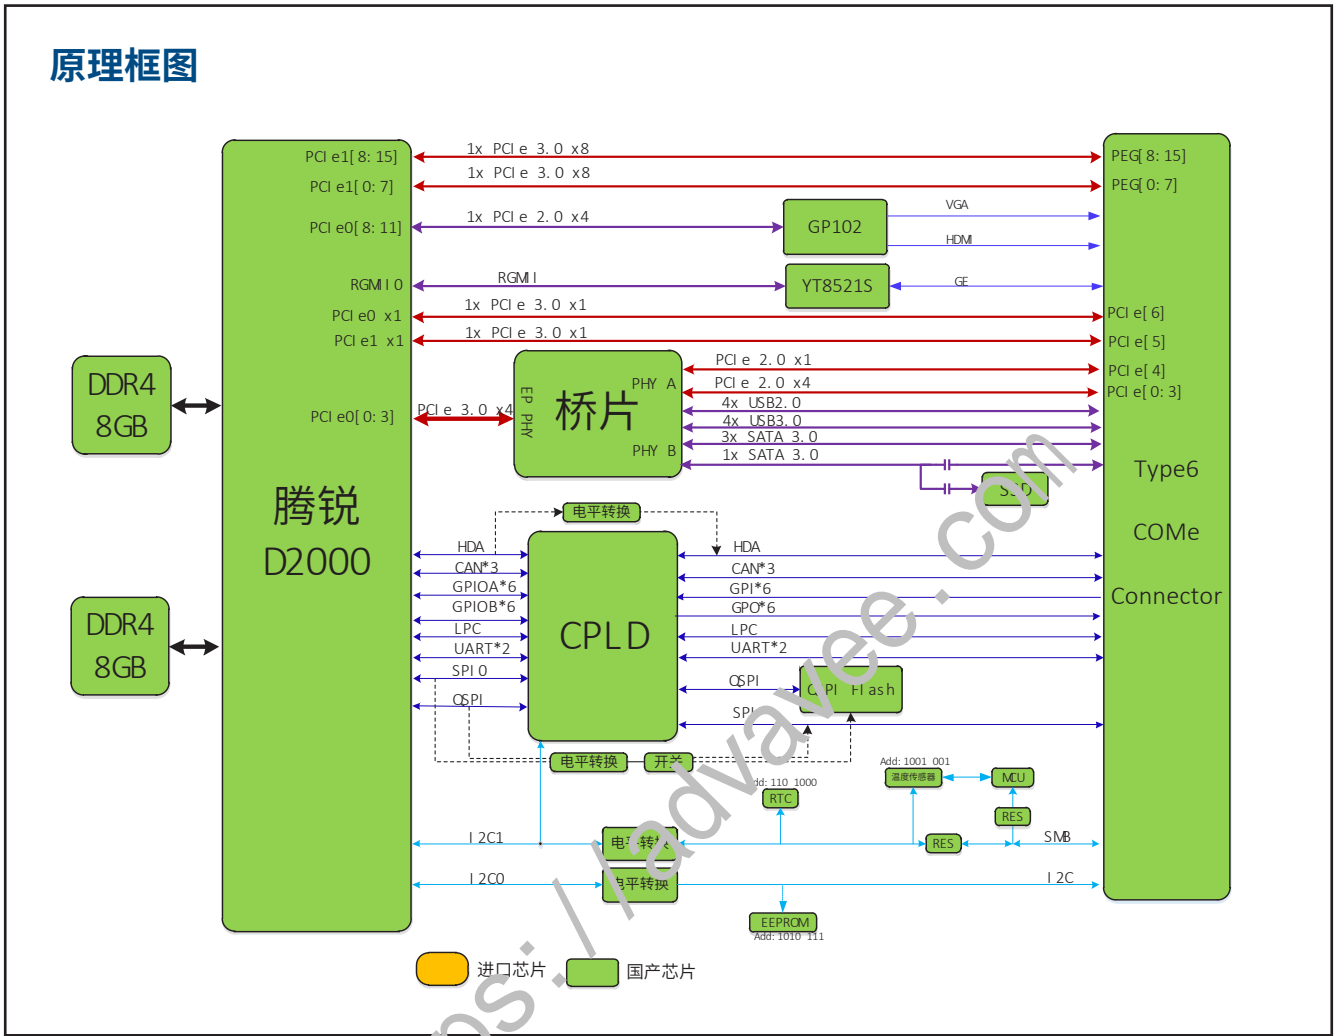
原理框图

DDR4 8GB

DDR4 8GB

腾锐 D2000

PCIe1[8:15]
PCIe1[0:7]
PCIe0[8:11]
RGMII0
PCIe0 x1
PCIe1 x1
PCIe0[0:3]

1x PCIe 3.0 x8
1x PCIe 3.0 x8
1x PCIe 2.0 x4
RGMII
1x PCIe 3.0 x1
1x PCIe 3.0 x1
PCIe 3.0 x4

GP102
VGA
HDMI
YT8521S
GE

EP PHY
桥片
PHY A
PHY B

PCIe 2.0 x1
PCIe 2.0 x4
4x USB2.0
4x USB3.0
3x SATA 3.0
1x SATA 3.0
SSD

电平转换

HDA
CAN*3
GPIOA*6
GPIOB*6
LPC
UART*2
SPI0
QSPI

CPLD

HDA
CAN*3
GPI*6
GPO*6
LPC
UART*2
QSPI
SPI
QSPI Flash

电平转换
开关

Add: 1001 001
温度传感器
MCU
RES
Add: 110 1000
RTC
RES
SMB

I2C1
电平转换
I2C0
电平转换
I2C

EEPROM
Add: 1010 111

PEG[8:15]
PEG[0:7]
PCIe[6]
PCIe[5]
PCIe[4]
PCIe[0:3]

Type6
COMe
Connector

进口芯片
国产芯片

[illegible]s://advavee.com